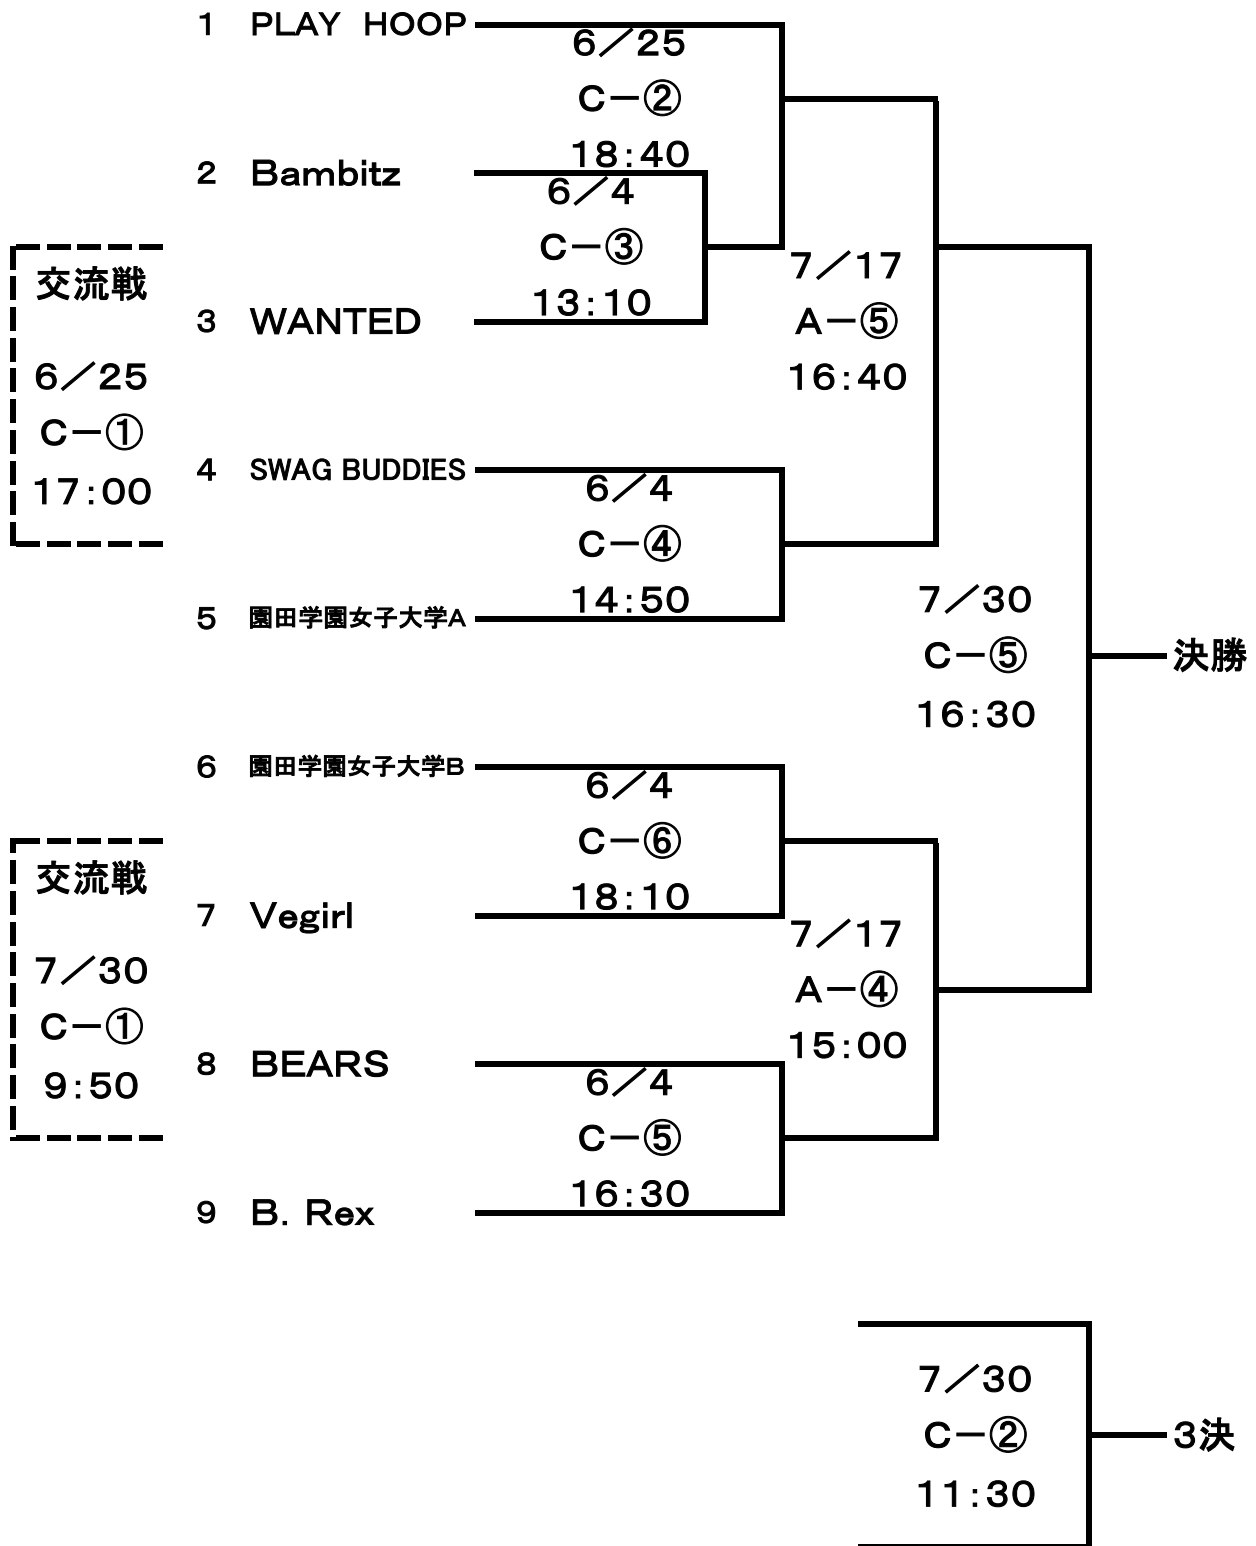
1 PLAY HOOP

6／25
C－②
18:40

2 Bambitz

6／4
C－③
13:10

交流戦
6／25
C－①
17:00

3 WANTED

7／17
A－⑤
16:40

4 SWAG BUDDIES

6／4
C－④
14:50

5 園田学園女子大学A

7／30
C－⑤
16:30

決勝

6 園田学園女子大学B

6／4
C－⑥
18:10

交流戦
7／30
C－①
9:50

7 Vegirl

7／17
A－④
15:00

8 BEARS

6／4
C－⑤
16:30

9 B. Rex

7／30
C－②
11:30

3決